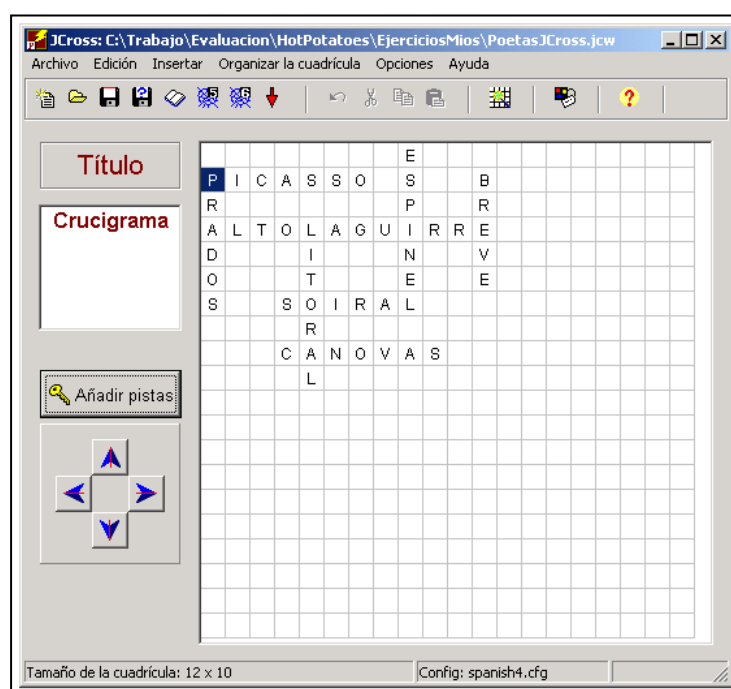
JCross: C:\Trabajo\Evaluacion\HotPotatoes\EjerciciosMios\PoetasJCross.jcw

Archivo Edición Insertar Organizar la cuadrícula Opciones Ayuda

Título

Crucigrama

Añadir pistas

| | | | | | | | | | | | |
|---|---|---|---|---|---|---|---|---|---|---|---|
| | | | | | | | | E | | | |
| P | I | C | A | S | S | O | | S | | | B |
| R | | | | | | | | P | | | R |
| A | L | T | O | L | A | G | U | I | R | R | E |
| D | | | | I | | | | N | | | V |
| O | | | | T | | | | E | | | E |
| S | | | S | O | I | R | A | L | | | |
| | | | | R | | | | | | | |
| | | | C | A | N | O | V | A | S | | |
| | | | | L | | | | | | | |

Tamaño de la cuadrícula: 12 x 10

Config: spanish4.cfg